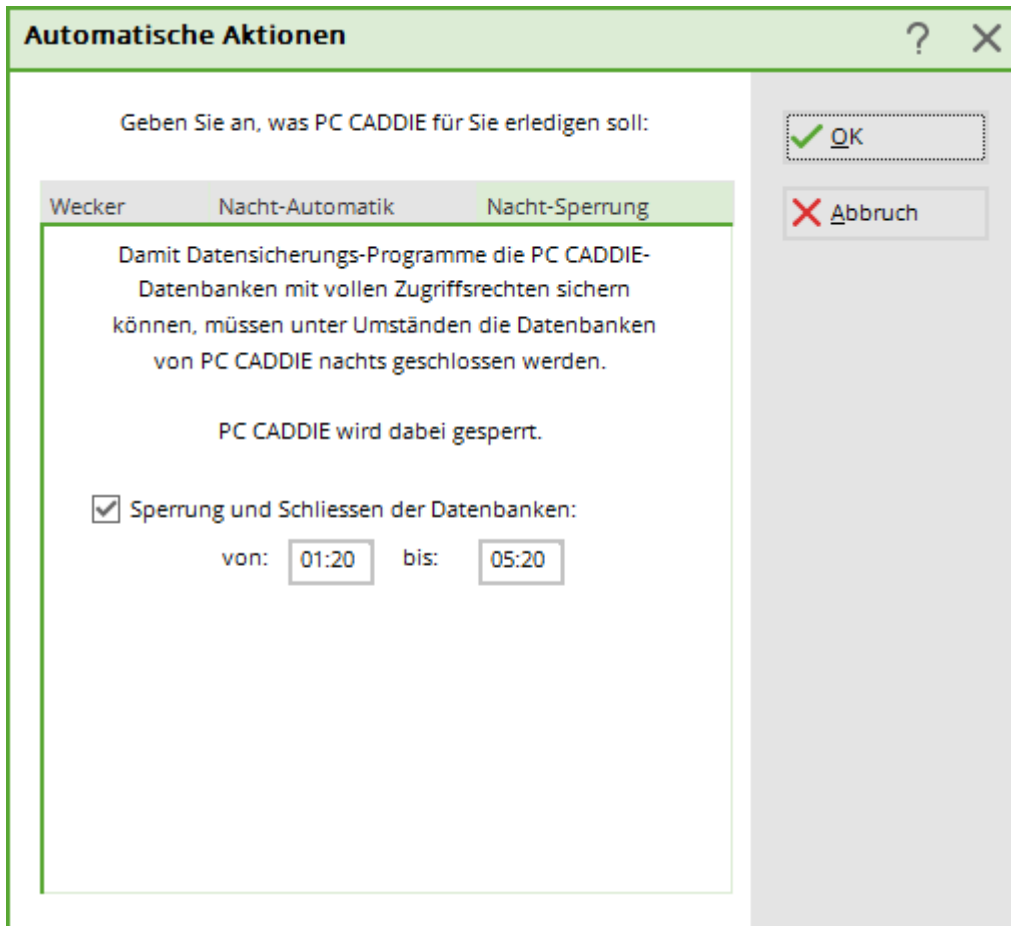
Automatische Aktionen

?

Geben Sie an, was PC CADDIE für Sie erledigen soll:

OK

Abbruch

Wecker

Nacht-Automatik

Nacht-Sperrung

Damit Datensicherungs-Programme die PC CADDIE-Datenbanken mit vollen Zugriffsrechten sichern können, müssen unter Umständen die Datenbanken von PC CADDIE nachts geschlossen werden.

PC CADDIE wird dabei gesperrt.

Sperrung und Schliessen der Datenbanken:

von: 01:20 bis: 05:20